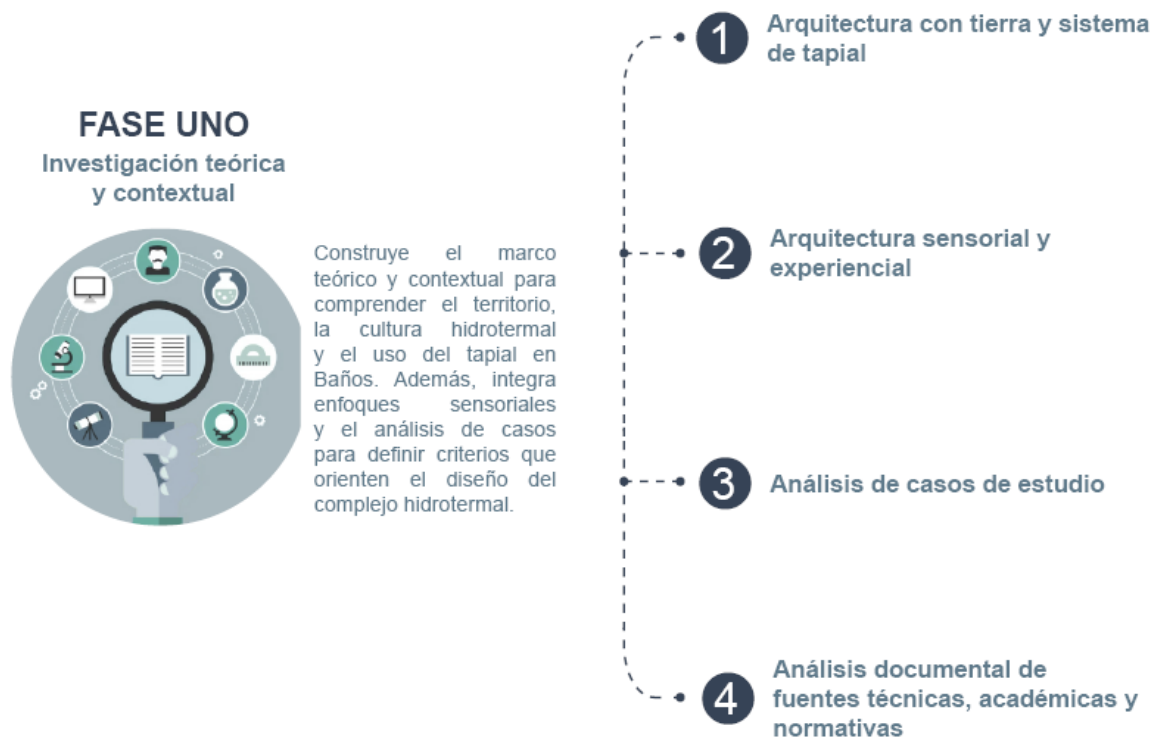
FASE UNO
Investigación teórica y contextual

Construye el marco teórico y contextual para comprender el territorio, la cultura hidrotermal y el uso del tapial en Baños. Además, integra enfoques sensoriales y el análisis de casos para definir criterios que orienten el diseño del complejo hidrotermal.

1 Arquitectura con tierra y sistema de tapial

2 Arquitectura sensorial y experiencial

3 Análisis de casos de estudio

4 Análisis documental de fuentes técnicas, académicas y normativas